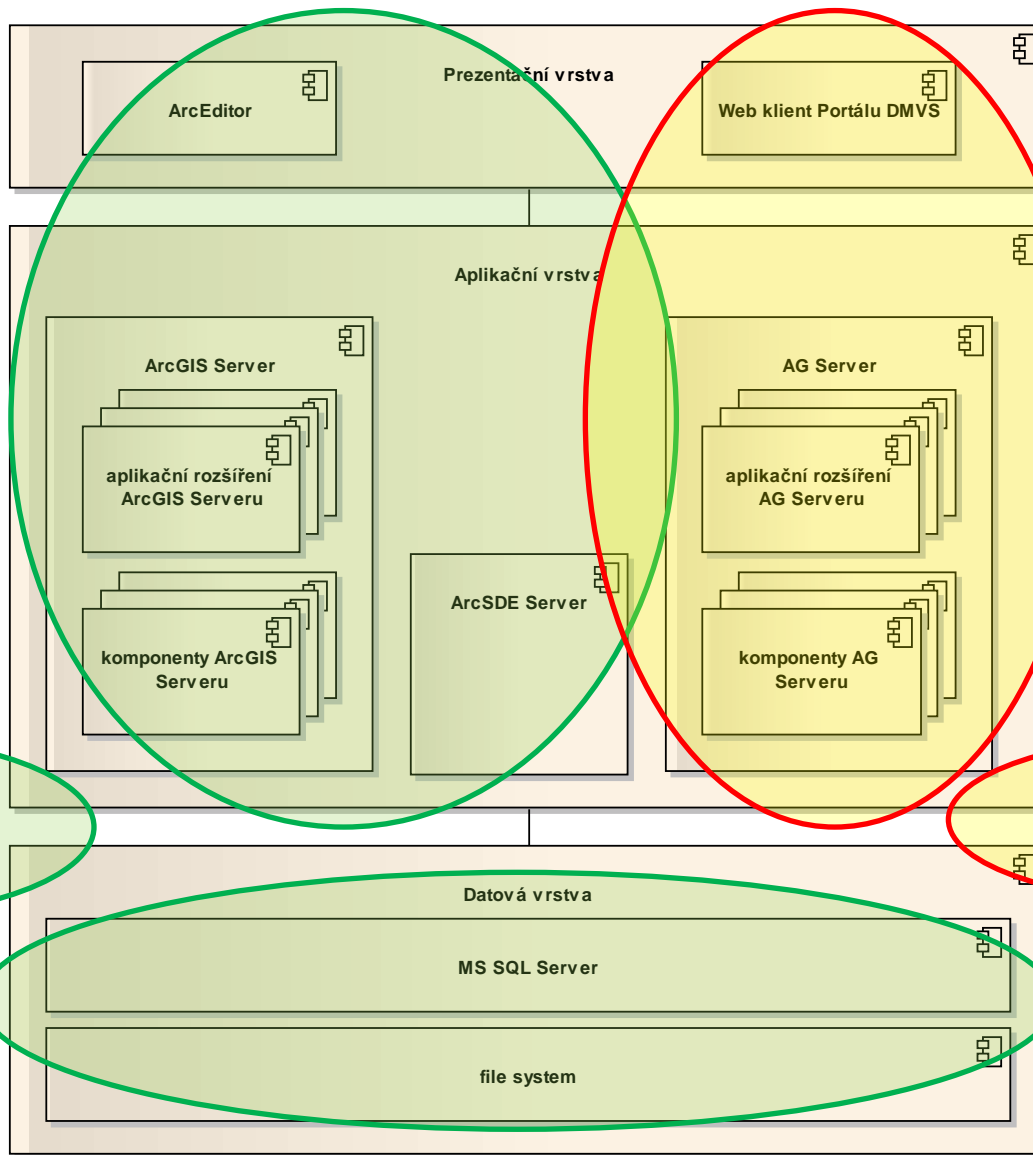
Prezentační vrstva

ArcEditor

Web klient Portálu DMVS

Aplikační vrstva

ArcGIS Server

aplikační rozšíření ArcGIS Serveru

komponenty ArcGIS Serveru

ArcSDE Server

AG Server

aplikační rozšíření AG Serveru

komponenty AG Serveru

Datová vrstva

MS SQL Server

file system